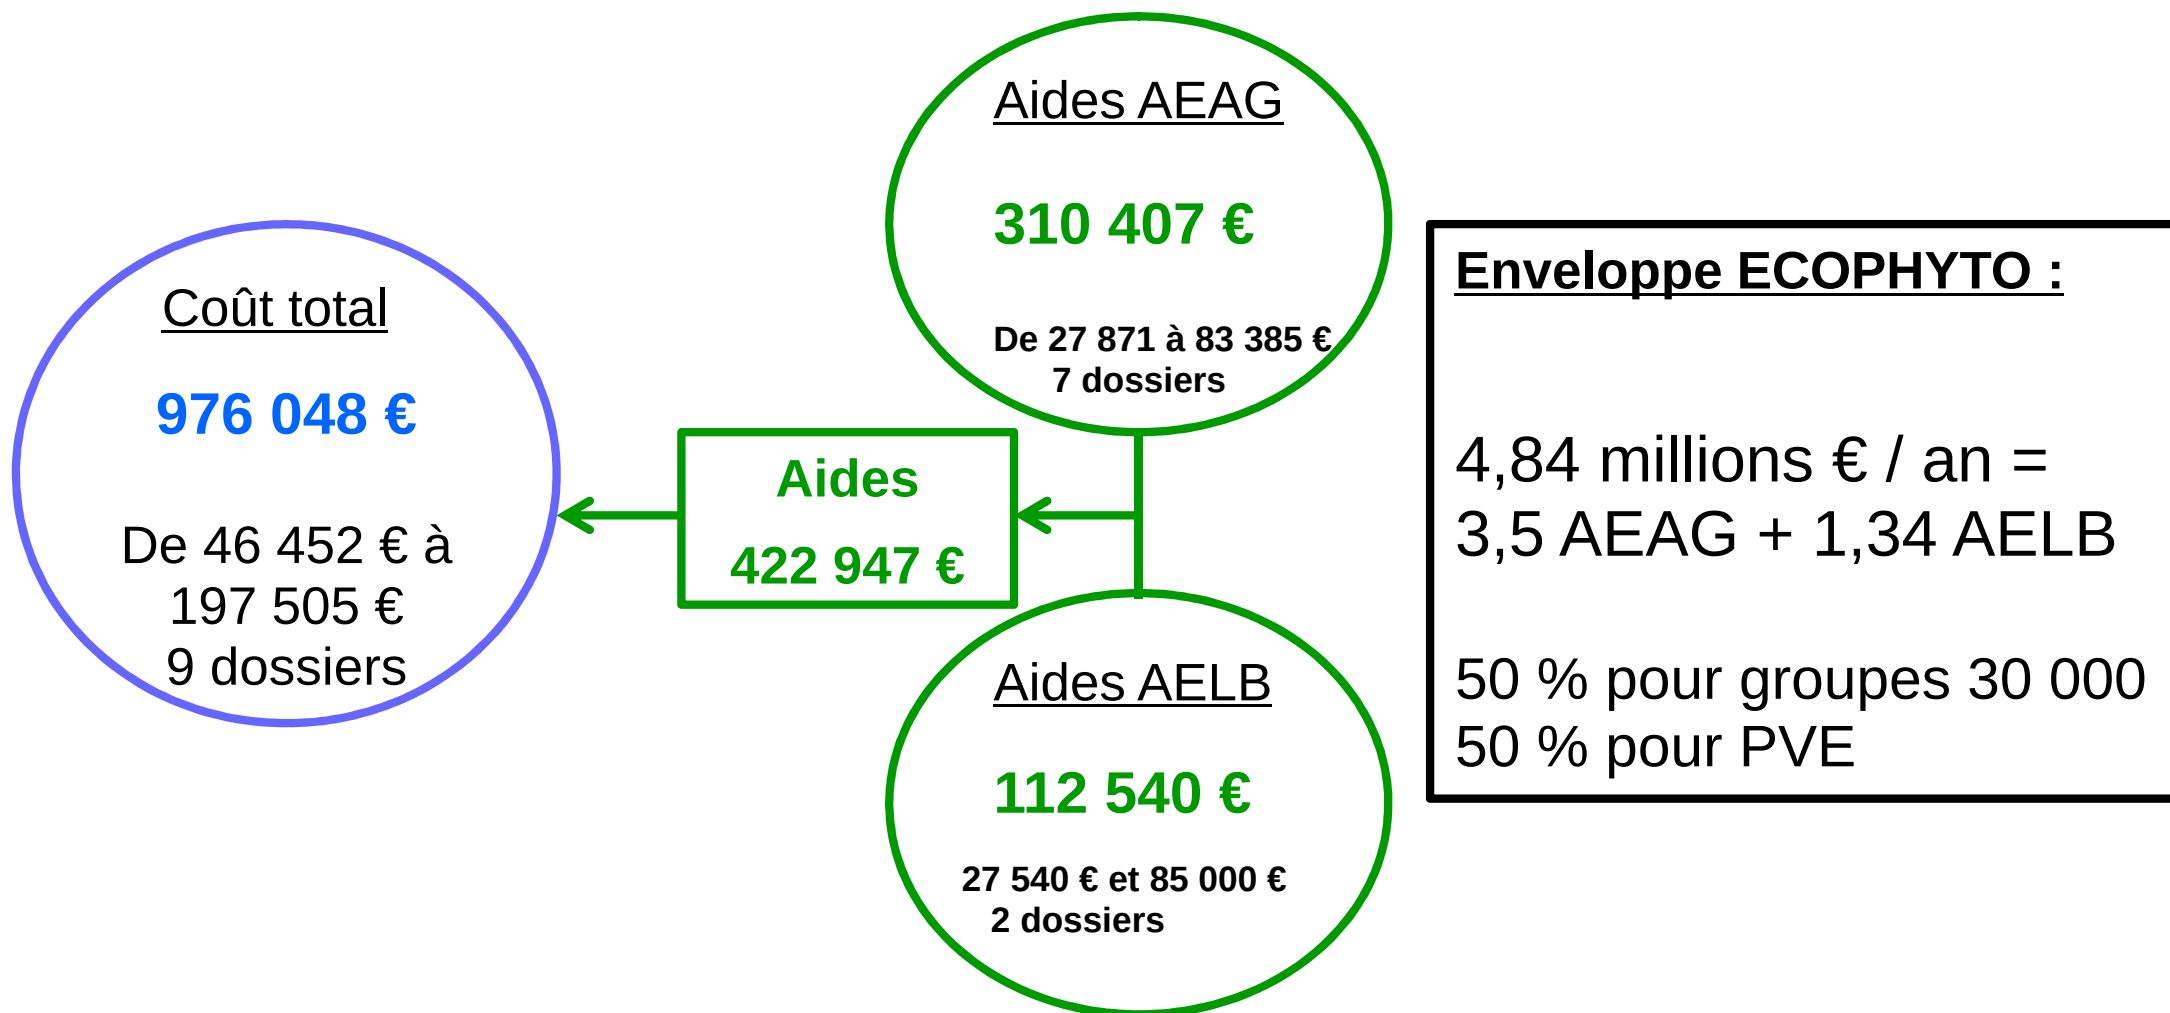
Coût total

976 048 €

De 46 452 € à 197 505 €
9 dossiers

Aides
422 947 €

Aides AEAG

310 407 €

De 27 871 à 83 385 €
7 dossiers

Aides AELB

112 540 €

27 540 € et 85 000 €
2 dossiers

Enveloppe ECOPHYTO :

4,84 millions € / an =
3,5 AEAG + 1,34 AELB

50 % pour groupes 30 000
50 % pour PVE